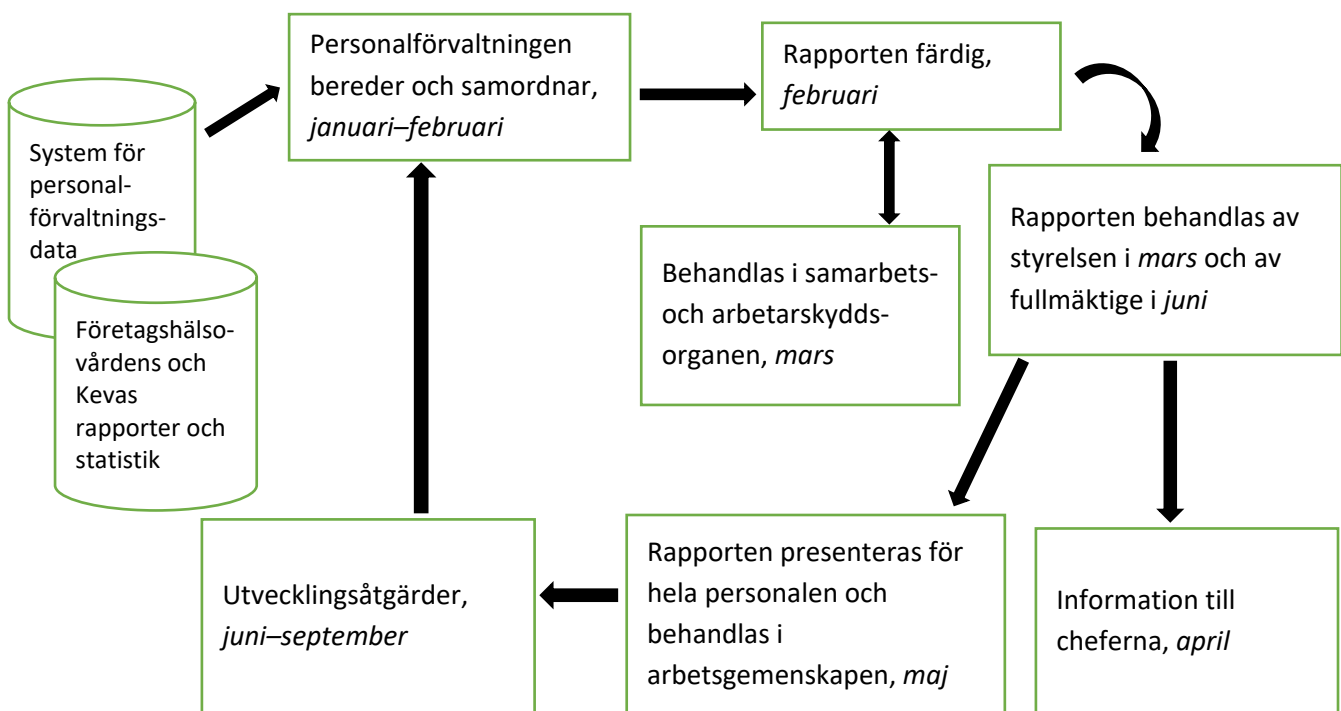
System för personalförvaltningsdata

Företagshälsovårdens och Kevas rapporter och statistik

Personalförvaltningen bereder och samordnar, *januari–februari*

Rapporten färdig, *februari*

Behandlas i samarbets- och arbetarskyddsorganen, *mars*

Rapporten behandlas av styrelsen i *mars* och av fullmäktige i *juni*

Information till cheferna, *april*

Rapporten presenteras för hela personalen och behandlas i arbetsgemenskapen, *maj*

Utvecklingsåtgärder, *juni–september*